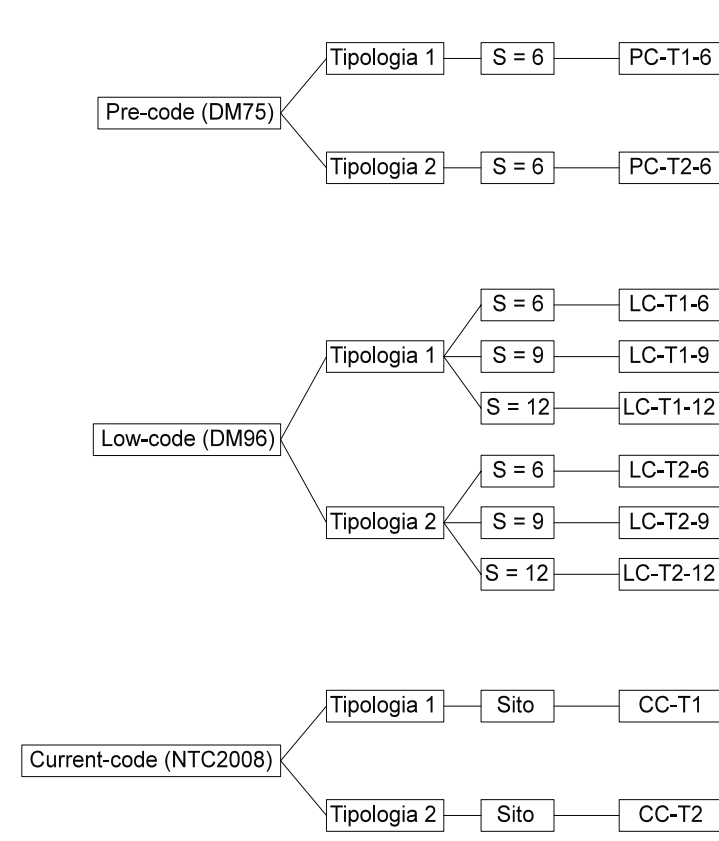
Pre-code (DM75)

Tipologia 1

S = 6

PC-T1-6

Tipologia 2

S = 6

PC-T2-6

Low-code (DM96)

Tipologia 1

S = 6

LC-T1-6

S = 9

LC-T1-9

S = 12

LC-T1-12

Tipologia 2

S = 6

LC-T2-6

S = 9

LC-T2-9

S = 12

LC-T2-12

Current-code (NTC2008)

Tipologia 1

Sito

CC-T1

Tipologia 2

Sito

CC-T2